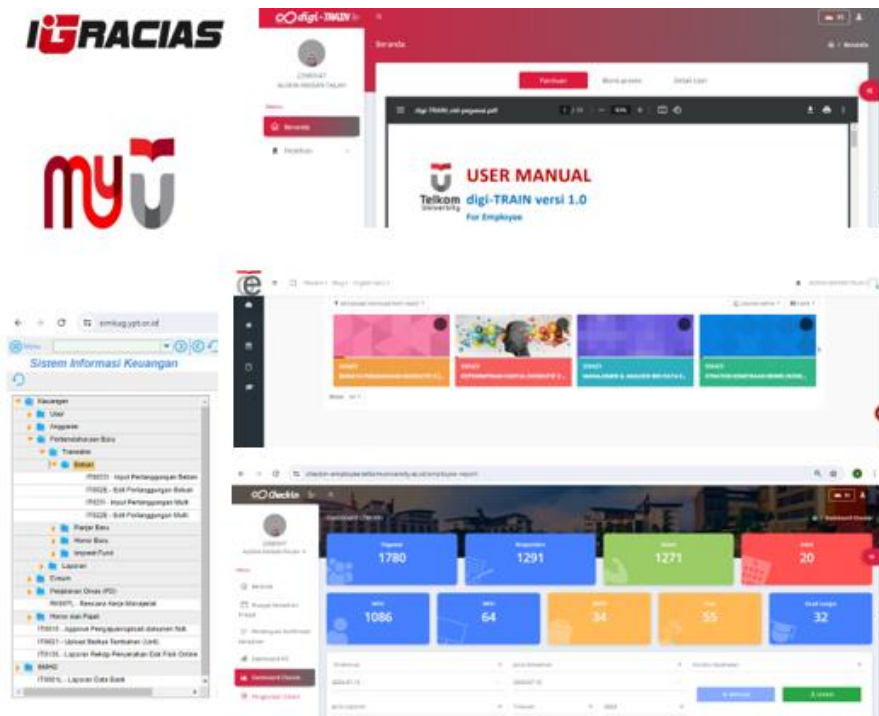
IGRACIAS

myU

digi-TRAIN

Beranda

Panduan

USER MANUAL

digi-TRAIN versi 1.0

For Employee

Telkom University

simkeug.ypt.or.id

Sistem Informasi Keuangan

Keuangan

User

Anggaran

Pertanggungjawaban Baru

Transaksi

Beban

Panjar Baru

Honor Baru

Imprest Fund

Laporan

Umum

Perjalanan Dinas (PD)

Honor dan Pajak

RKM

Checkin

1780

1291

1271

20

1086

64

34

55

32

Dashboard Checkin